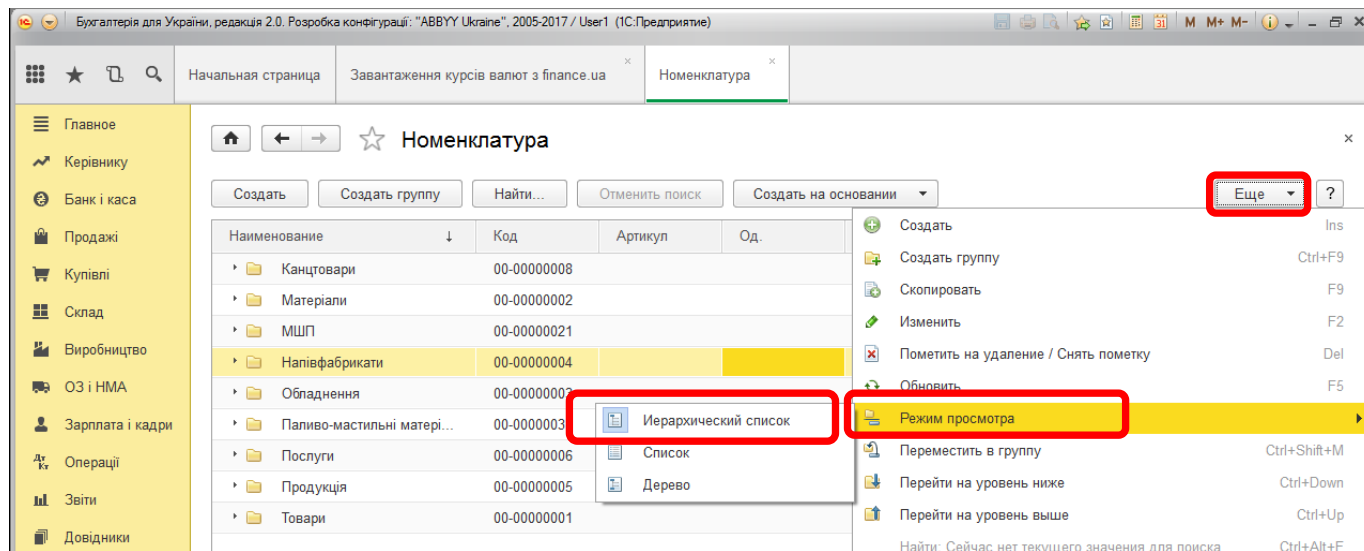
Бухгалтерія для України, редакція 2.0. Розробка конфігурації: "ABBYY Ukraine", 2005-2017 / User1 (1С:Предприятие)

M M+ M-

Начальная страница | Завантаження курсів валют з finance.ua | Номенклатура

Главное
Керівнику
Банк і каса
Продажі
Купівлі
Склад
Виробництво
ОЗ і НМА
Зарплата і кадри
Операції
Звіти
Довідники

Номенклатура

Создать | Создать группу | Найти... | Отменить поиск | Создать на основании | Еще | ?

| Наименование | Код | Артикул | Од. |
|---|---|---|---|
| Канцтовари | 00-00000008 | | |
| Матеріали | 00-00000002 | | |
| МШП | 00-00000021 | | |
| Напівфабрикати | 00-00000004 | | |
| Обладнення | 00-0000000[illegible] | | |
| Паливо-мастильні матері... | 00-00000003 | | |
| Послуги | 00-00000006 | | |
| Продукція | 00-00000005 | | |
| Товари | 00-00000001 | | |

Иерархический список
Список
Дерево

Создать Ins
Создать группу Ctrl+F9
Скопировать F9
Изменить F2
Пометить на удаление / Снять пометку Del
Обновить F5
Режим просмотра
Переместить в группу Ctrl+Shift+M
Перейти на уровень ниже Ctrl+Down
Перейти на уровень выше Ctrl+Up
Найти: Сейчас нет текущего значения для поиска Ctrl+Alt+F